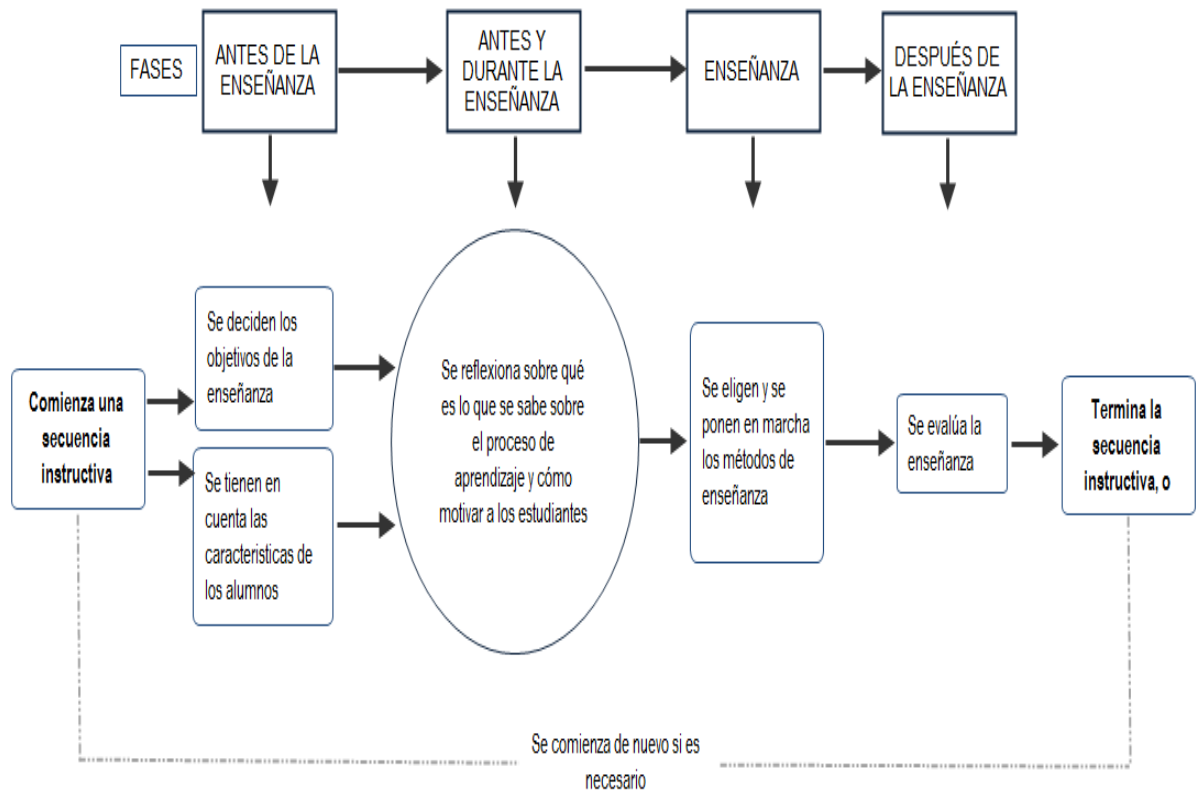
FASES

ANTES DE LA ENSEÑANZA

ANTES Y DURANTE LA ENSEÑANZA

ENSEÑANZA

DESPUÉS DE LA ENSEÑANZA

Comienza una secuencia instructiva

Se deciden los objetivos de la enseñanza

Se tienen en cuenta las caracteristicas de los alumnos

Se reflexiona sobre qué es lo que se sabe sobre el proceso de aprendizaje y cómo motivar a los estudiantes

Se eligen y se ponen en marcha los métodos de enseñanza

Se evalúa la enseñanza

Termina la secuencia instructiva, o

Se comienza de nuevo si es necesario